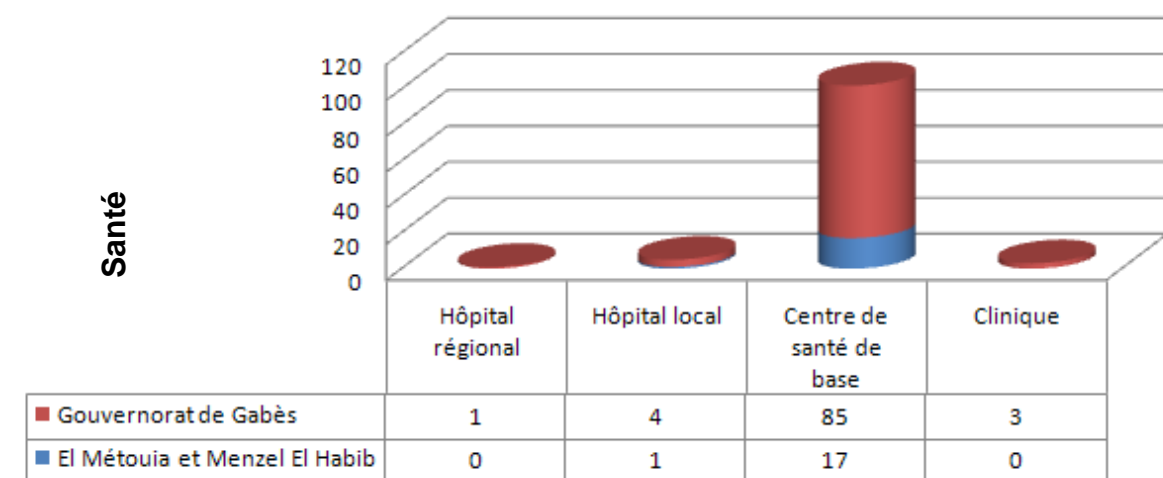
Santé

120
100
80
60
40
20
0

| | Hôpital régional | Hôpital local | Centre de santé de base | Clinique |
|---|---|---|---|---|
| Gouvernorat de Gabès | 1 | 4 | 85 | 3 |
| El Métouia et Menzel El Habib | 0 | 1 | 17 | 0 |